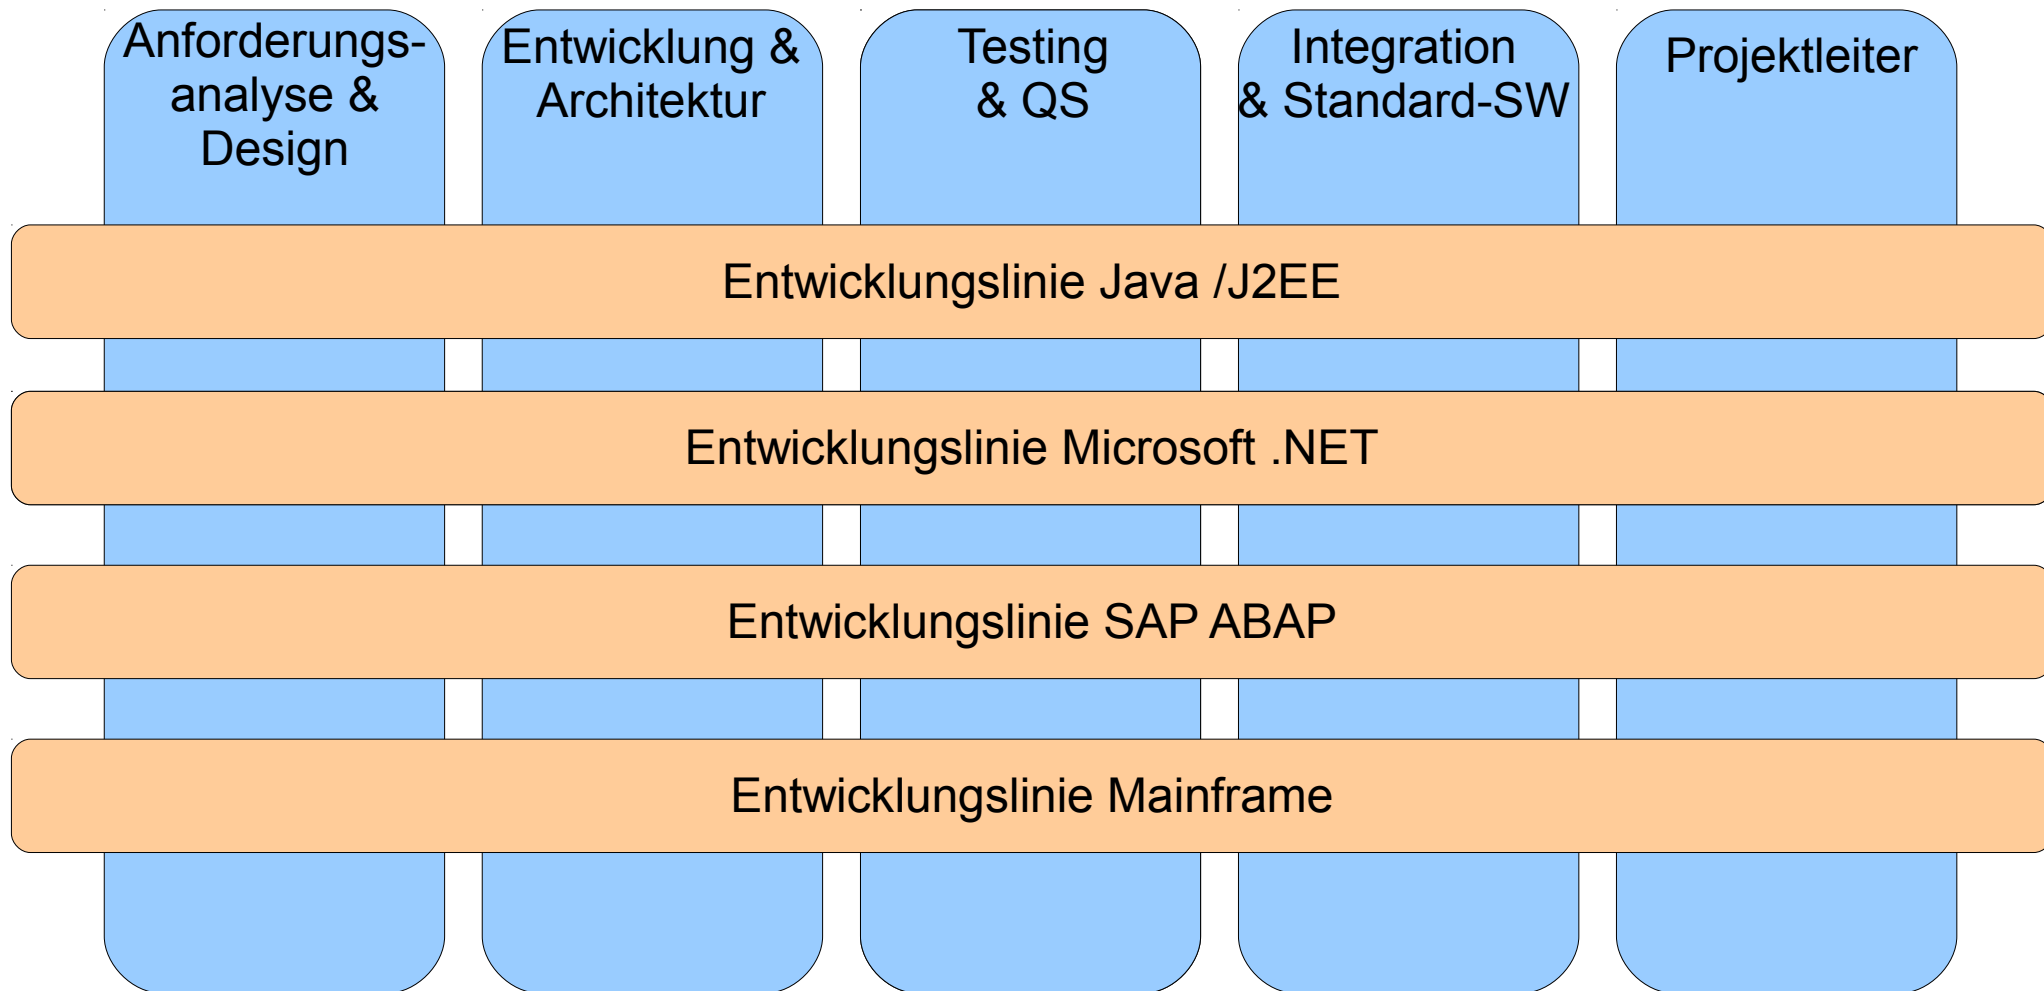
Anforderungs-analyse & Design

Entwicklung & Architektur

Testing & QS

Integration & Standard-SW

Projektleiter

Entwicklungslinie Java /J2EE

Entwicklungslinie Microsoft .NET

Entwicklungslinie SAP ABAP

Entwicklungslinie Mainframe